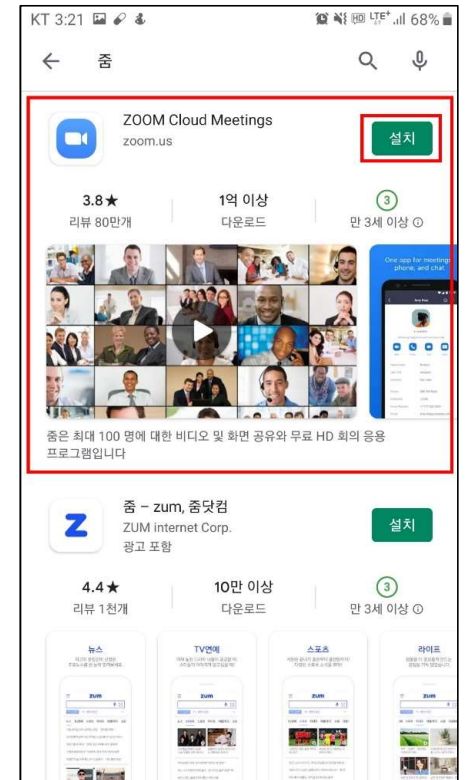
KT 3:21 68%

← 줌

ZOOM Cloud Meetings
zoom.us
설치

3.8★
리뷰 80만개

1억 이상
다운로드

3
만 3세 이상 ⓘ

One app for meetings, phone, and chat.

줌은 최대 100 명에 대한 비디오 및 화면 공유와 무료 HD 회의 응용 프로그램입니다

줌 – zum, 줌닷컴
ZUM internet Corp.
광고 포함
설치

4.4★
리뷰 1천개

10만 이상
다운로드

3
만 3세 이상 ⓘ

뉴스

TV연예

스포츠

라이프

zum

zum

zum

zum